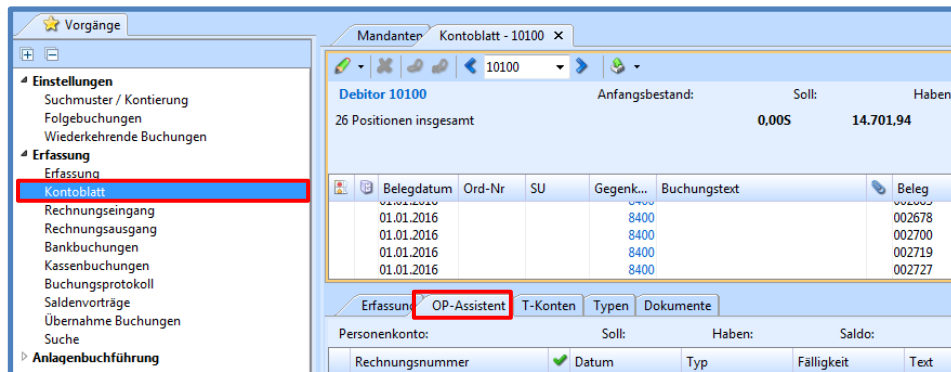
Vorgänge

Einstellungen
Suchmuster / Kontierung
Folgebuchungen
Wiederkehrende Buchungen
Erfassung
Erfassung
Kontoblatt
Rechnungseingang
Rechnungsausgang
Bankbuchungen
Kassenbuchungen
Buchungsprotokoll
Saldenvorträge
Übernahme Buchungen
Suche
Anlagenbuchführung

Mandanten | Kontoblatt - 10100

10100

Debitor 10100 | Anfangsbestand: | Soll: | Haben
26 Positionen insgesamt | 0,00S | 14.701,94

| Belegdatum | Ord-Nr | SU | Gegenk... | Buchungstext | Beleg |
|---|---|---|---|---|---|
| 01.01.2016 | | | 8400 | | 002678 |
| 01.01.2016 | | | 8400 | | 002700 |
| 01.01.2016 | | | 8400 | | 002719 |
| 01.01.2016 | | | 8400 | | 002727 |

Erfassung | OP-Assistent | T-Konten | Typen | Dokumente

Personenkonto: | Soll: | Haben: | Saldo:

| Rechnungsnummer | Datum | Typ | Fälligkeit | Text |
|---|---|---|---|---|